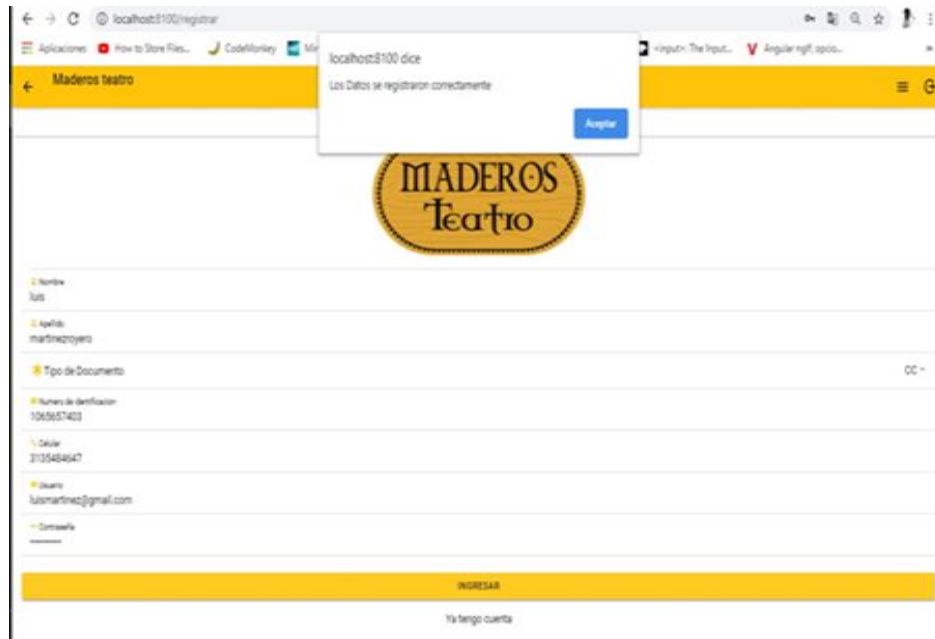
localhost:8100/registrar

Aplicaciones How to Store Files... CodeMonkey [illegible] <input>: The Input... Angular ngIf, opcio...

Maderos teatro

localhost:8100 dice

Los Datos se registraron correctamente

Aceptar

MADEROS
Teatro

Nombre
luis

Apellido
martinezroyero

Tipo de Documento CC

Numero de dentificacion
1065657403

Celular
3135484647

Usuario
luismartinez@gmail.com

Contraseña
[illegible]

INGRESAR

Ya tengo cuenta